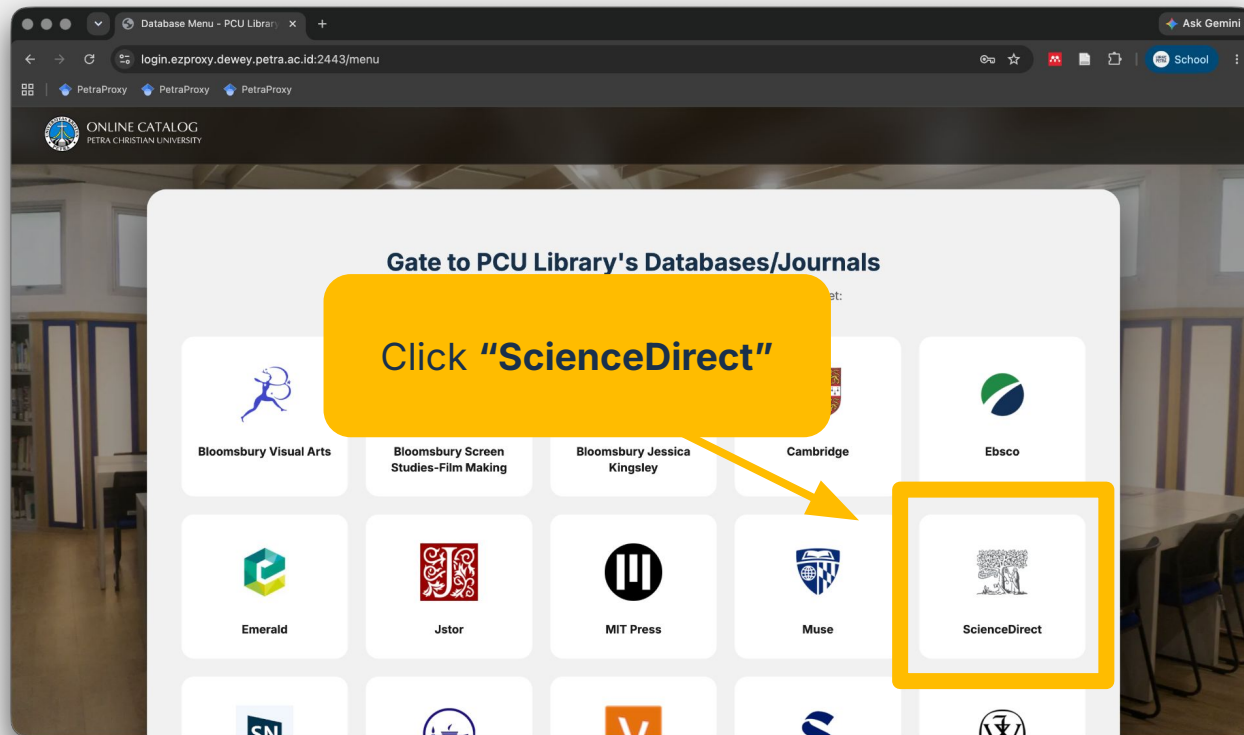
Database Menu - PCU Library ×
Ask Gemini
login.ezproxy.dewey.petra.ac.id:2443/menu
School
PetraProxy PetraProxy PetraProxy

ONLINE CATALOG
PETRA CHRISTIAN UNIVERSITY

Gate to PCU Library's Databases/Journals
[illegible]et:

Click **“ScienceDirect”**

Bloomsbury Visual Arts
Bloomsbury Screen Studies-Film Making
Bloomsbury Jessica Kingsley
Cambridge
Ebsco
Emerald
Jstor
MIT Press
Muse
ScienceDirect
SN